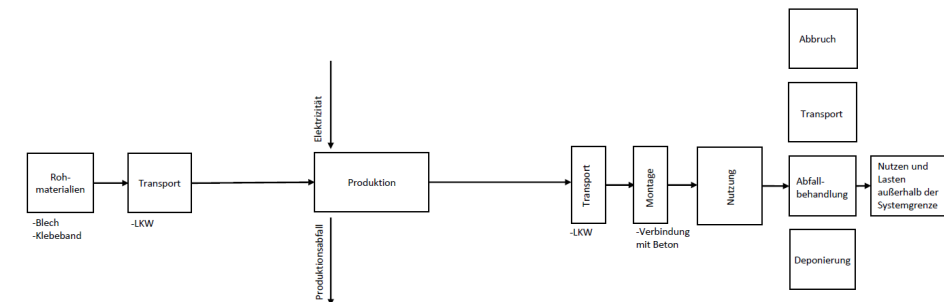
Roh-materialien

-Blech
-Klebeband

Transport

-LKW

Elektrizität

Produktion

Produktionsabfall

Transport

-LKW

Montage

-Verbindung mit Beton

Nutzung

Abbruch

Transport

Abfall-behandlung

Deponierung

Nutzen und Lasten außerhalb der Systemgrenze